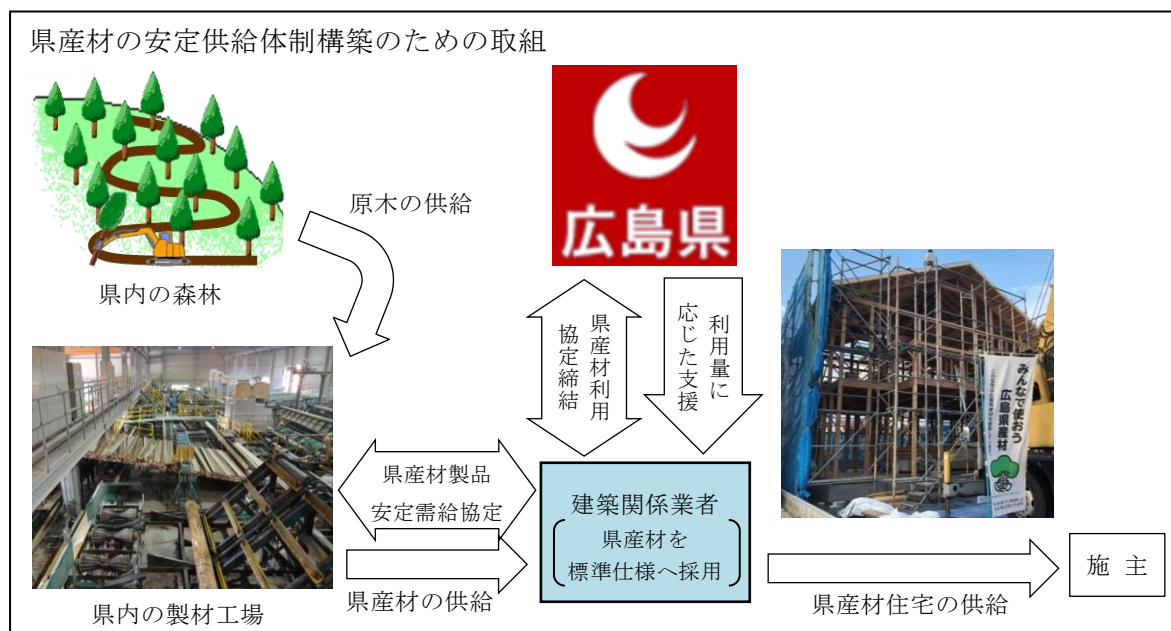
県産材の安定供給体制構築のための取組

原木の供給

県内の森林

広島県

県産材利用協定締結

利用量に応じた支援

みんなで使おう 広島県産材

県産材製品 安定需給協定

建築関係業者
（県産材を標準仕様へ採用）

県内の製材工場

県産材の供給

県産材住宅の供給

施主